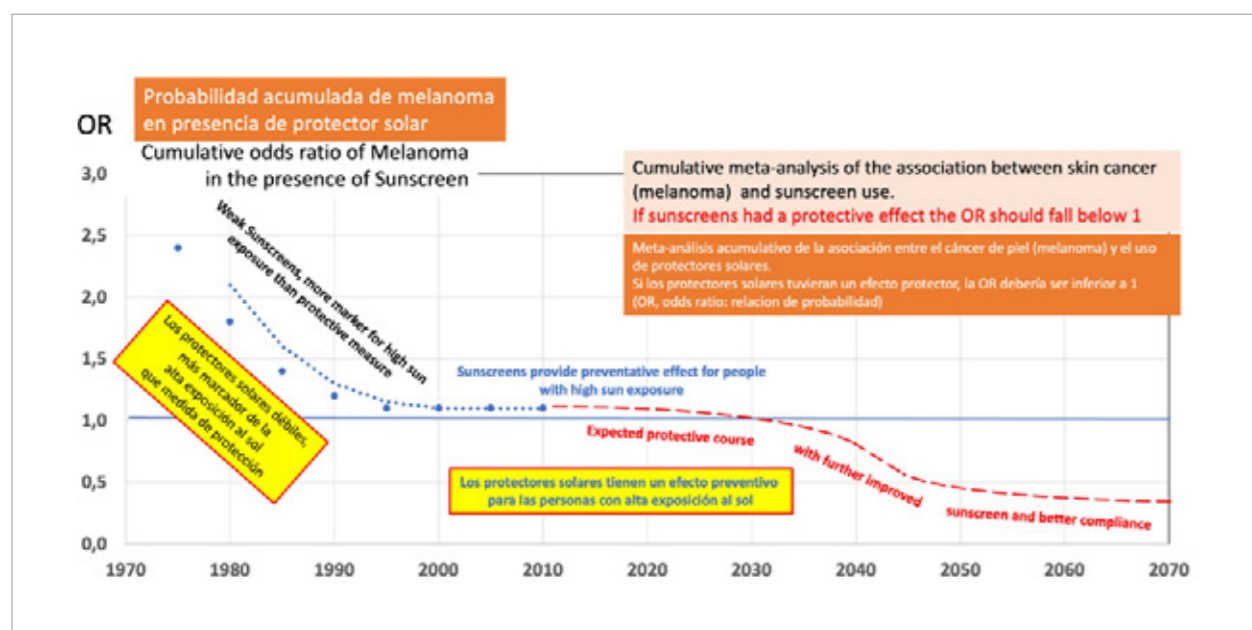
Probabilidad acumulada de melanoma en presencia de protector solar

OR

Cumulative odds ratio of Melanoma in the presence of Sunscreen

Cumulative meta-analysis of the association between skin cancer (melanoma) and sunscreen use.
If sunscreens had a protective effect the OR should fall below 1

Meta-análisis acumulativo de la asociación entre el cáncer de piel (melanoma) y el uso de protectores solares.
Si los protectores solares tuvieran un efecto protector, la OR debería ser inferior a 1
(OR, odds ratio: relacion de probabilidad)

Weak Sunscreens, more marker for high sun exposure than protective measure

Los protectores solares débiles, más marcador de la alta exposición al sol que medida de protección

Sunscreens provide preventative effect for people with high sun exposure

Expected protective course

with further improved

sunscreen and better compliance

Los protectores solares tienen un efecto preventivo para las personas con alta exposición al sol

3,0
2,5
2,0
1,5
1,0
0,5
0,0

1970 1980 1990 2000 2010 2020 2030 2040 2050 2060 2070